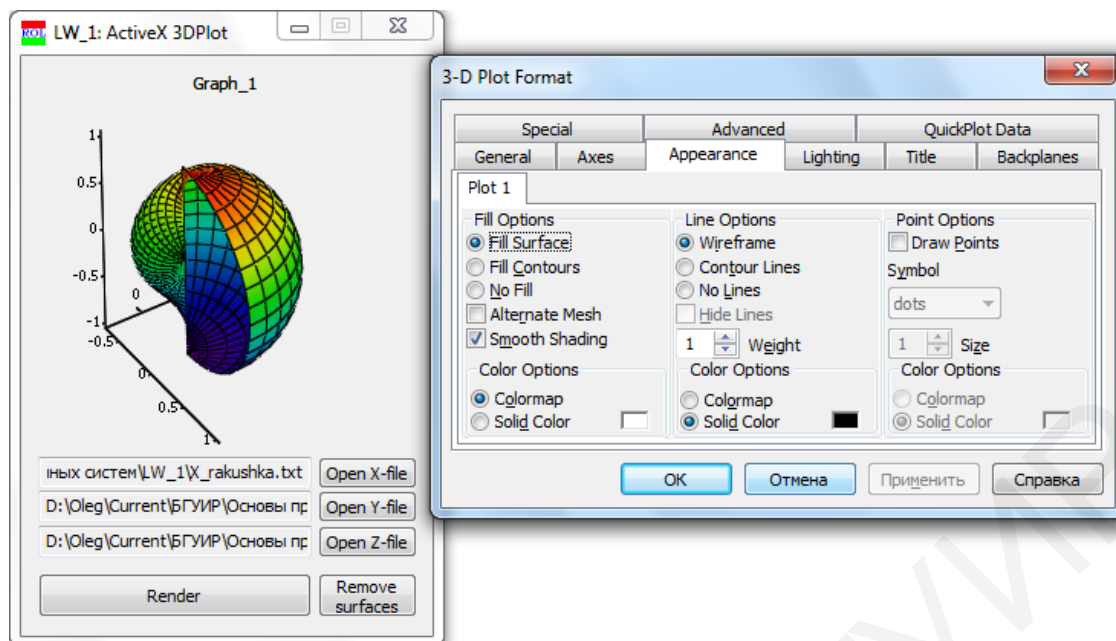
ROL LW_1: ActiveX 3DPlot

Graph_1

1
0.5
0
-0.5
-1
-0.5
0
0
0.5
1

ных систем\LW_1\X_rakushka.txt
Open X-file
D:\Oleg\Current\БГУИР\Основы пр
Open Y-file
D:\Oleg\Current\БГУИР\Основы пр
Open Z-file
Render
Remove surfaces

3-D Plot Format

Special
Advanced
QuickPlot Data
General
Axes
Appearance
Lighting
Title
Backplanes

Plot 1

Fill Options
Fill Surface
Fill Contours
No Fill
Alternate Mesh
Smooth Shading
Color Options
Colormap
Solid Color

Line Options
Wireframe
Contour Lines
No Lines
Hide Lines
1
Weight
Color Options
Colormap
Solid Color

Point Options
Draw Points
Symbol
dots
1
Size
Color Options
Colormap
Solid Color

OK
Отмена
Применить
Справка